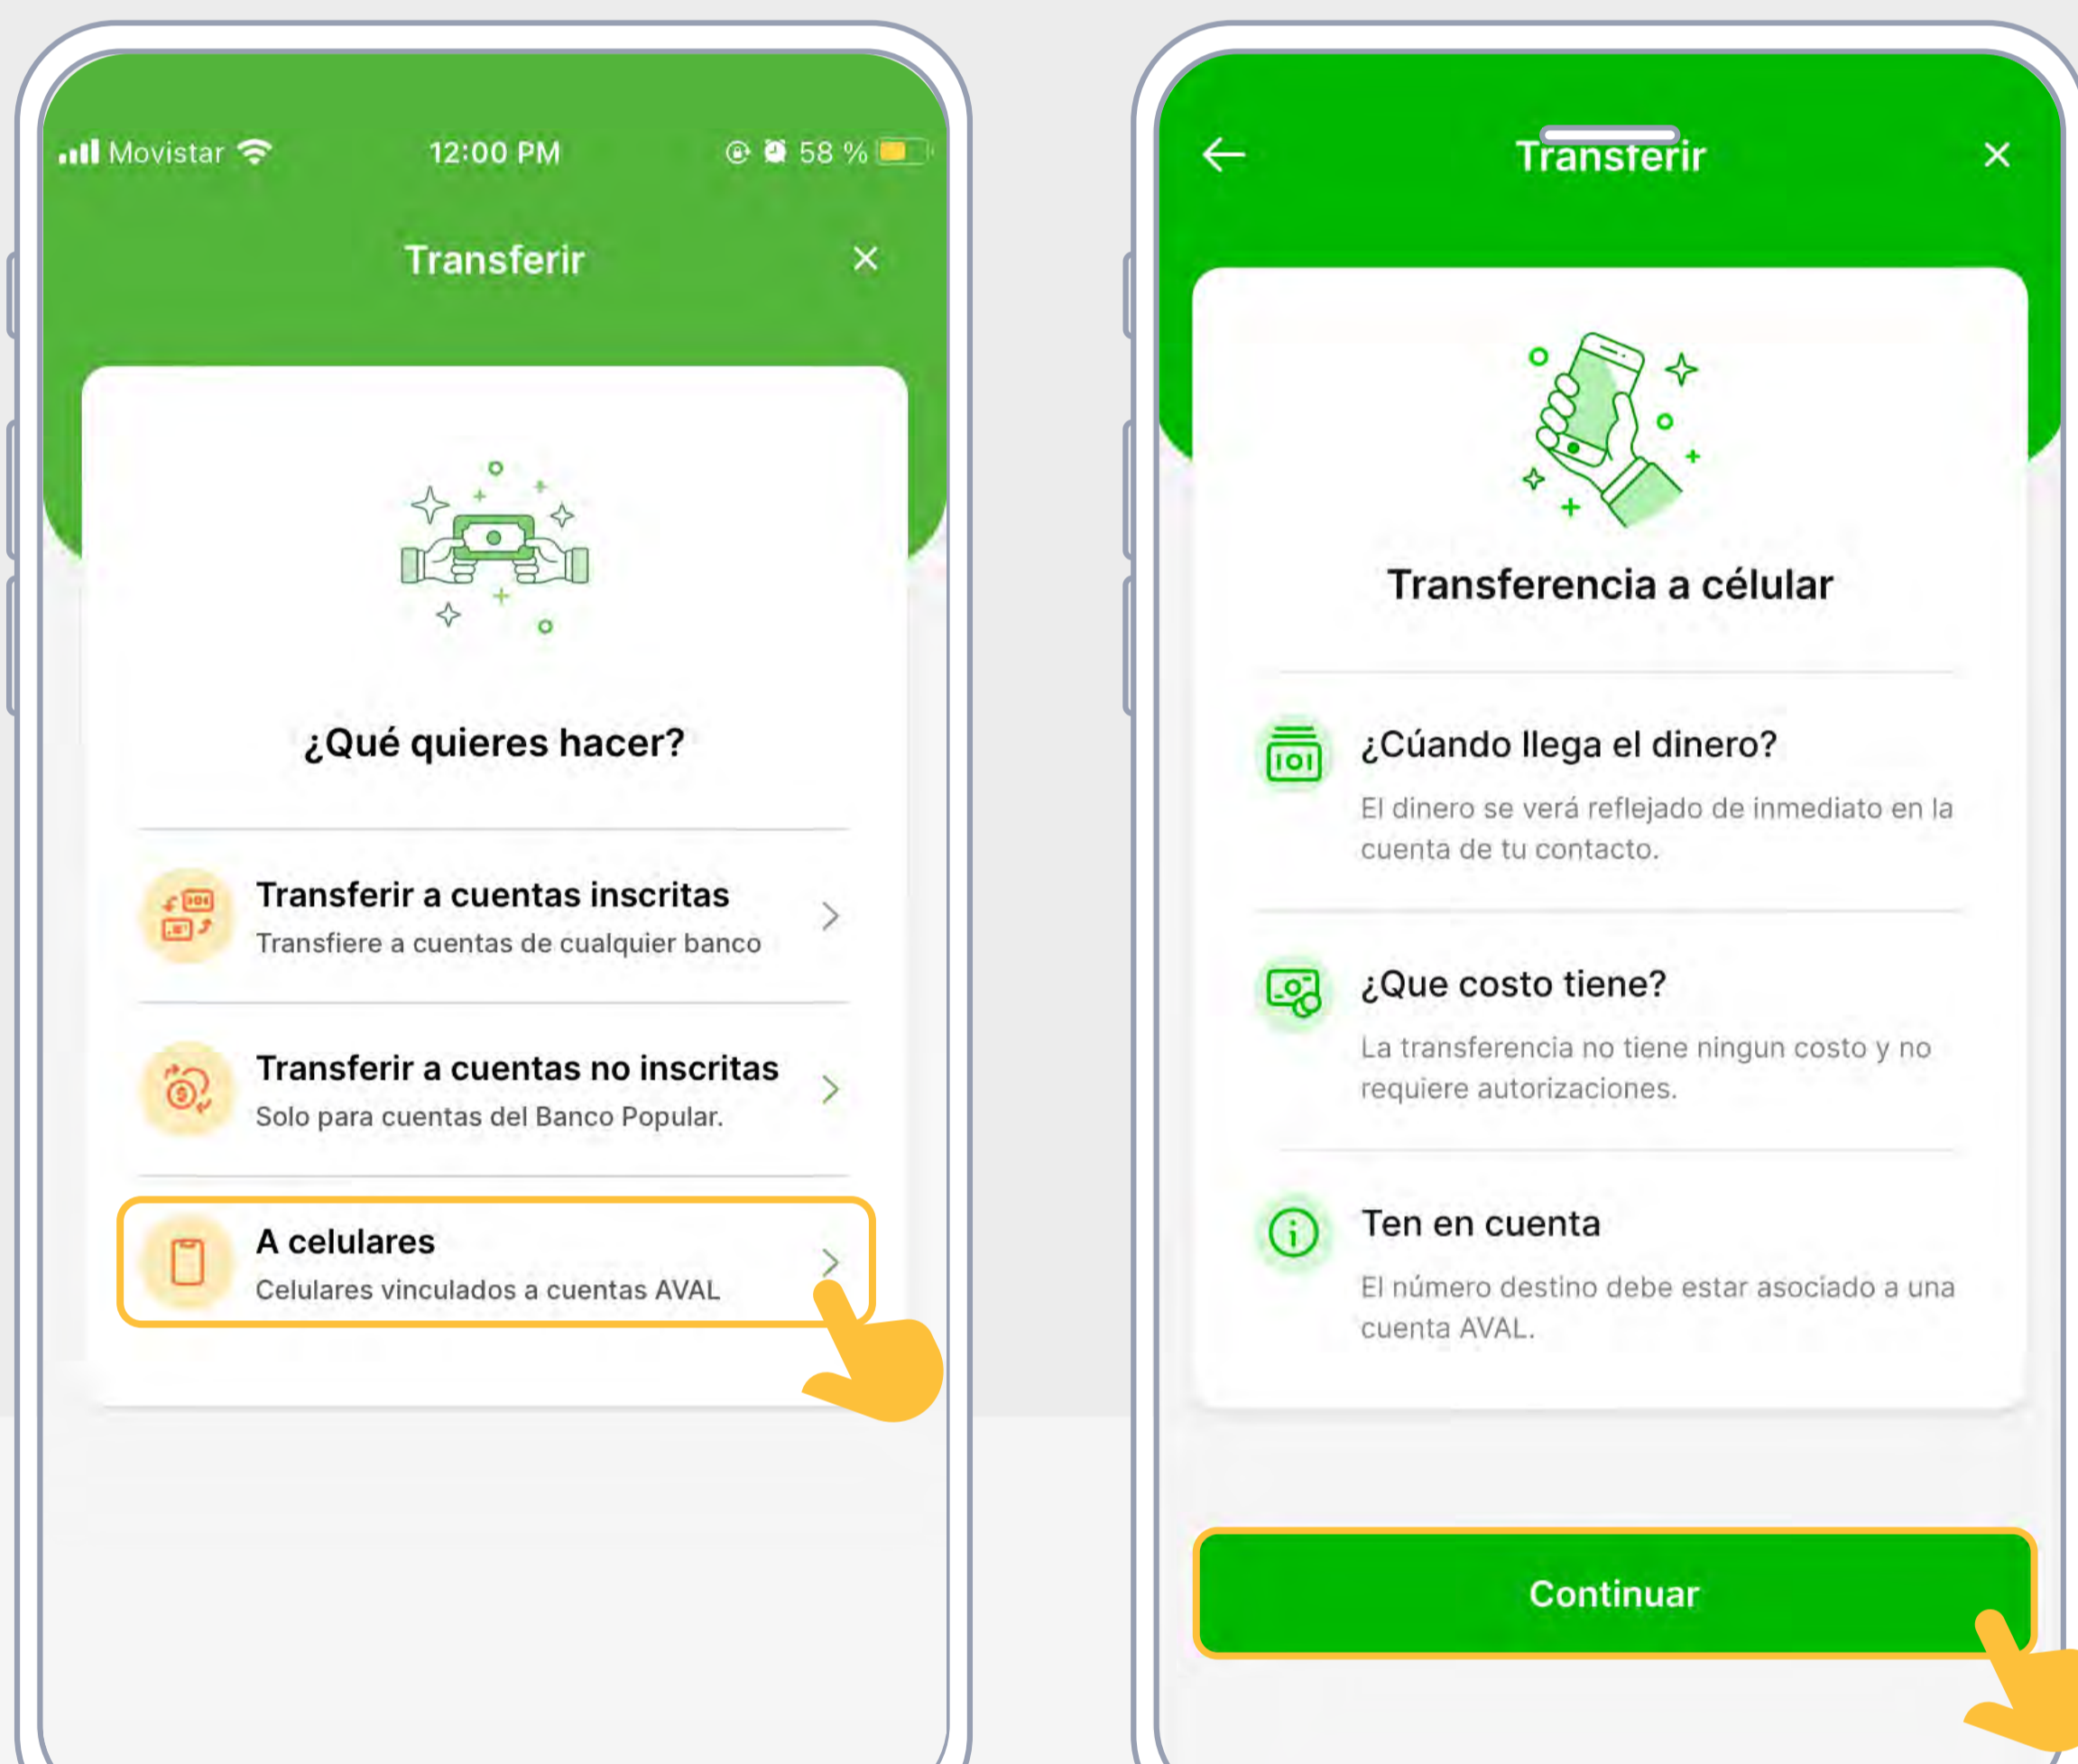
Movistar 12:00 PM 58 %

Transferir

¿Qué quieres hacer?

Transferir a cuentas inscritas
Transfiere a cuentas de cualquier banco

Transferir a cuentas no inscritas
Solo para cuentas del Banco Popular.

A celulares
Celulares vinculados a cuentas AVAL

Transferir

Transferencia a célular

¿Cúando llega el dinero?
El dinero se verá reflejado de inmediato en la cuenta de tu contacto.

¿Que costo tiene?
La transferencia no tiene ningun costo y no requiere autorizaciones.

Ten en cuenta
El número destino debe estar asociado a una cuenta AVAL.

Continuar